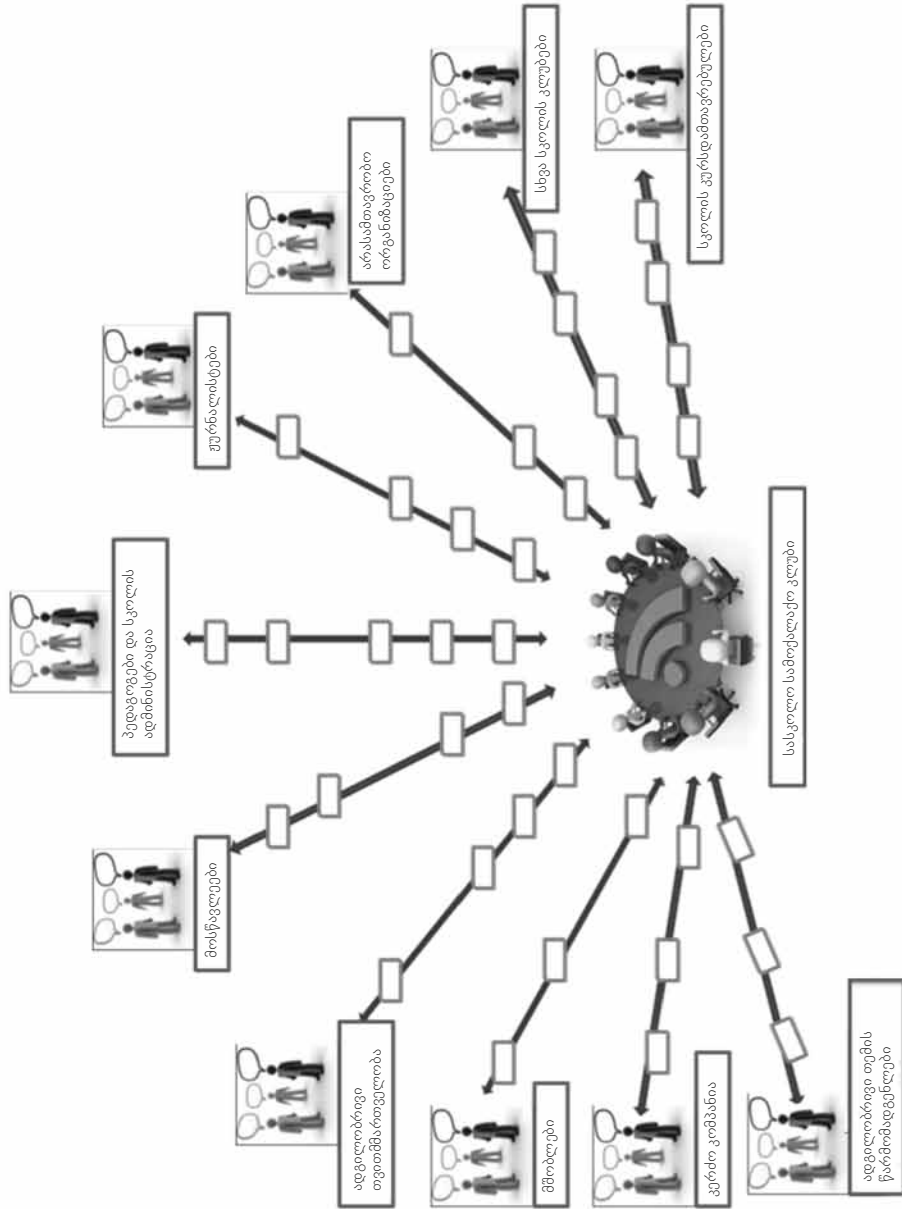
სასკოლო სამეთვალყურეო კოლეგია

მასწავლებლები

პედაგოგები და სკოლის ადმინისტრაცია

ჟურნალისტები

არასამთავრობო ორგანიზაციები

სხვა სკოლის კოლეგები

სკოლის კურსდამთავრებულები

ადგილობრივი თვითმმართველობა

მშობლები

კერძო კომპანია

ადგილობრივი თემის წარმომადგენლები